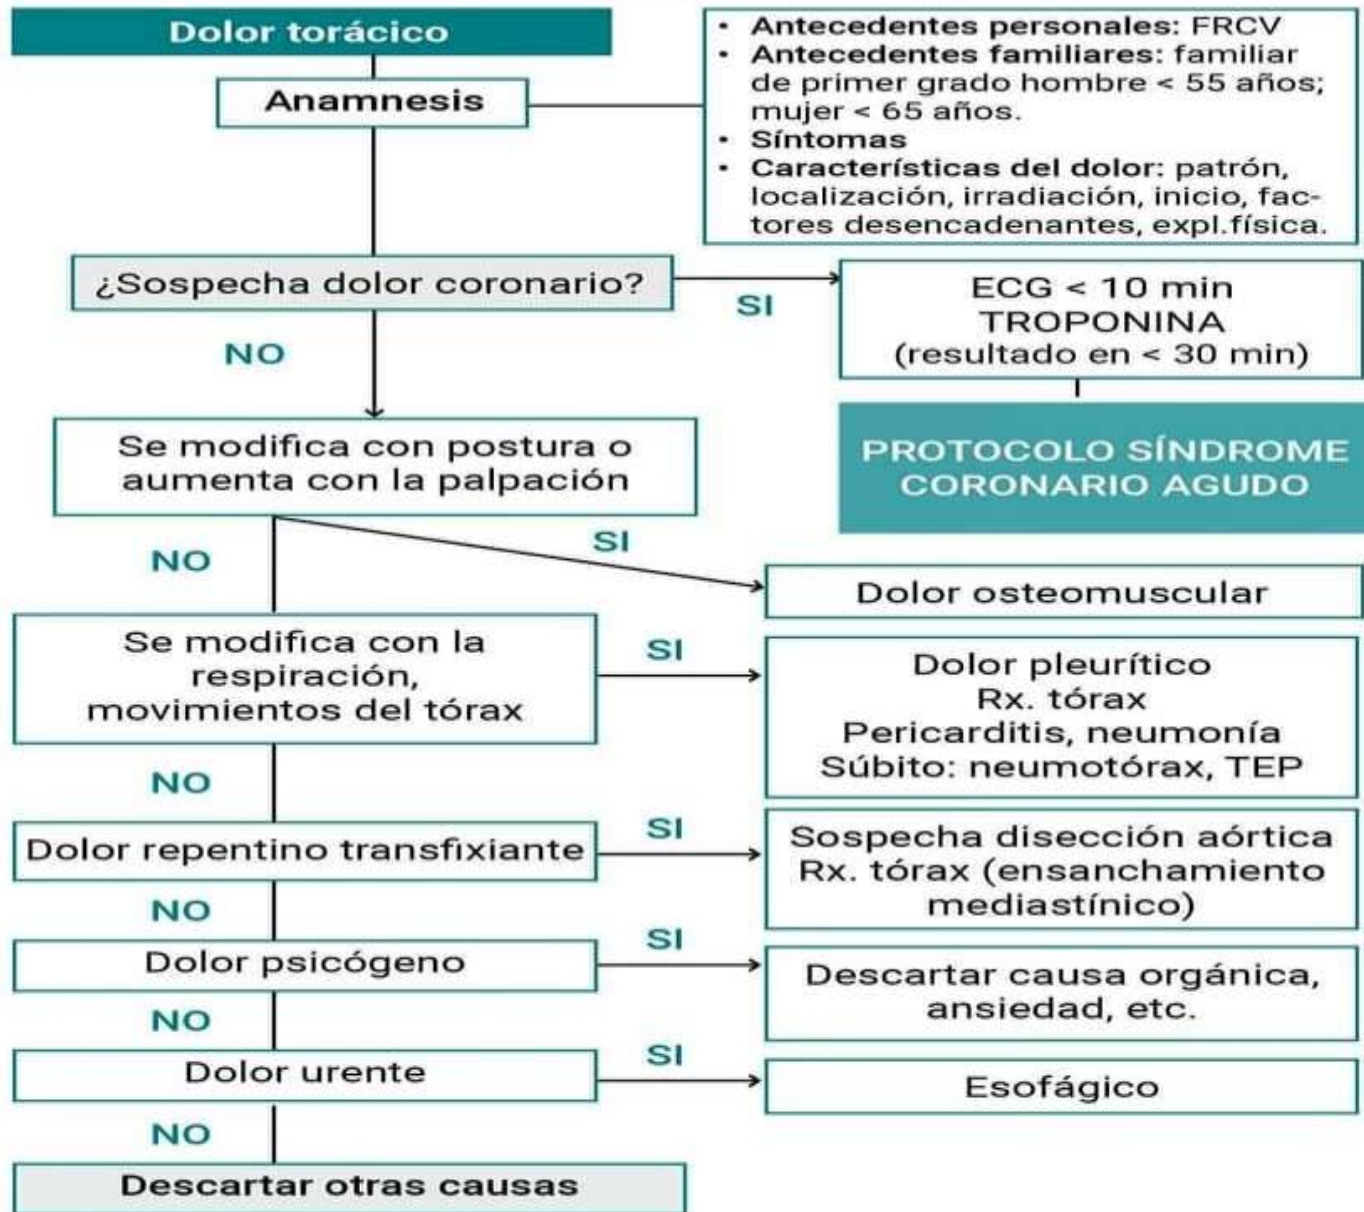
Dolor torácico

Anamnesis

- Antecedentes personales: FRCV
- Antecedentes familiares: familiar de primer grado hombre < 55 años; mujer < 65 años.
- Síntomas
- Características del dolor: patrón, localización, irradiación, inicio, factores desencadenantes, expl.física.

¿Sospecha dolor coronario?

SI

ECG < 10 min
TROPONINA
(resultado en < 30 min)

PROTOCOLO SÍNDROME CORONARIO AGUDO

NO

Se modifica con postura o aumenta con la palpación

SI

Dolor osteomuscular

NO

Se modifica con la respiración, movimientos del tórax

SI

Dolor pleurítico
Rx. tórax
Pericarditis, neumonía
Súbito: neumotórax, TEP

NO

Dolor repentino transfixiante

SI

Sospecha disección aórtica
Rx. tórax (ensanchamiento mediastínico)

NO

Dolor psicógeno

SI

Descartar causa orgánica, ansiedad, etc.

NO

Dolor urente

SI

Esofágico

NO

Descartar otras causas